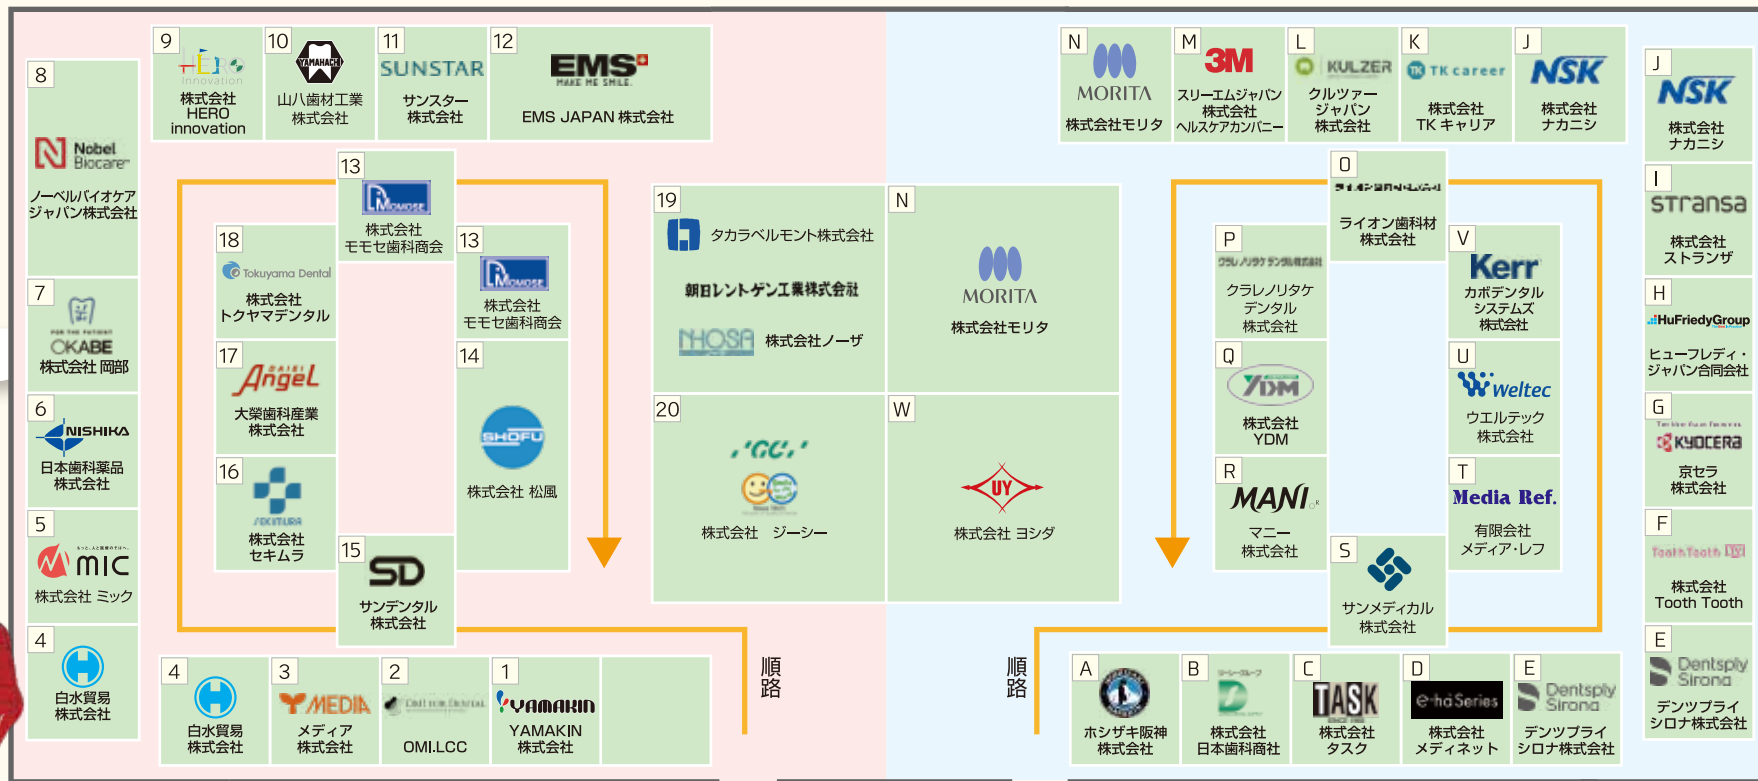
9
HERO Innovation
株式会社 HERO innovation

10
YAMAHACHI
山八歯材工業 株式会社

11
SUNSTAR
サンスター 株式会社

12
EMS MAKE ME SMILE.
EMS JAPAN 株式会社

N
MORITA
株式会社モリタ

M
3M
スリーエムジャパン 株式会社 ヘルスケアカンパニー

L
KULZER
クルツァー ジャパン 株式会社

K
TK career
株式会社 TK キャリア

J
NSK
株式会社 ナカニシ

J
NSK
株式会社 ナカニシ

8
Nobel Biocare
ノーベルバイオケア ジャパン株式会社

13
MOMOSE
株式会社 モモセ歯科商会

19
タカラベルモント株式会社
朝日レントゲン工業株式会社
NHOSA 株式会社ノーザ

N
MORITA
株式会社モリタ

O
ライオン歯科材 株式会社

I
stransa
株式会社 ストランザ

18
Tokuyama Dental
株式会社 トクヤマデンタル

13
MOMOSE
株式会社 モモセ歯科商会

P
クラレノリタケ デンタル 株式会社

V
Kerr
カボデンタル システムズ 株式会社

H
HuFriedyGroup
ヒューフレディ・ジャパン合同会社

7
OKABE
株式会社 岡部

17
Angel
大榮歯科産業 株式会社

14
SHOFU
株式会社 松風

Q
YDM
株式会社 YDM

U
Weltec
ウエルテック 株式会社

G
KYOCERA
京セラ 株式会社

6
NISHIKA
日本歯科薬品 株式会社

16
SEKIMURA
株式会社 セキムラ

20
GC
株式会社 ジーシー

W
UY
株式会社 ヨシダ

R
MANI
マニー 株式会社

T
Media Ref.
有限会社 メディア･レフ

5
MIC
株式会社 ミック

15
SD
サンデンタル 株式会社

S
サンメディカル 株式会社

F
Tooth Tooth
株式会社 Tooth Tooth

4
白水貿易 株式会社

4
白水貿易 株式会社

3
MEDIA
メディア 株式会社

2
OMI.LCC

1
YAMAKIN
YAMAKIN 株式会社

順路

順路

A
ホシザキ阪神 株式会社

B
株式会社 日本歯科商社

C
TASK
株式会社 タスク

D
e-haSeries
株式会社 メディネット

E
Dentsply Sirona
デンツプライ シロナ株式会社

E
Dentsply Sirona
デンツプライ シロナ株式会社